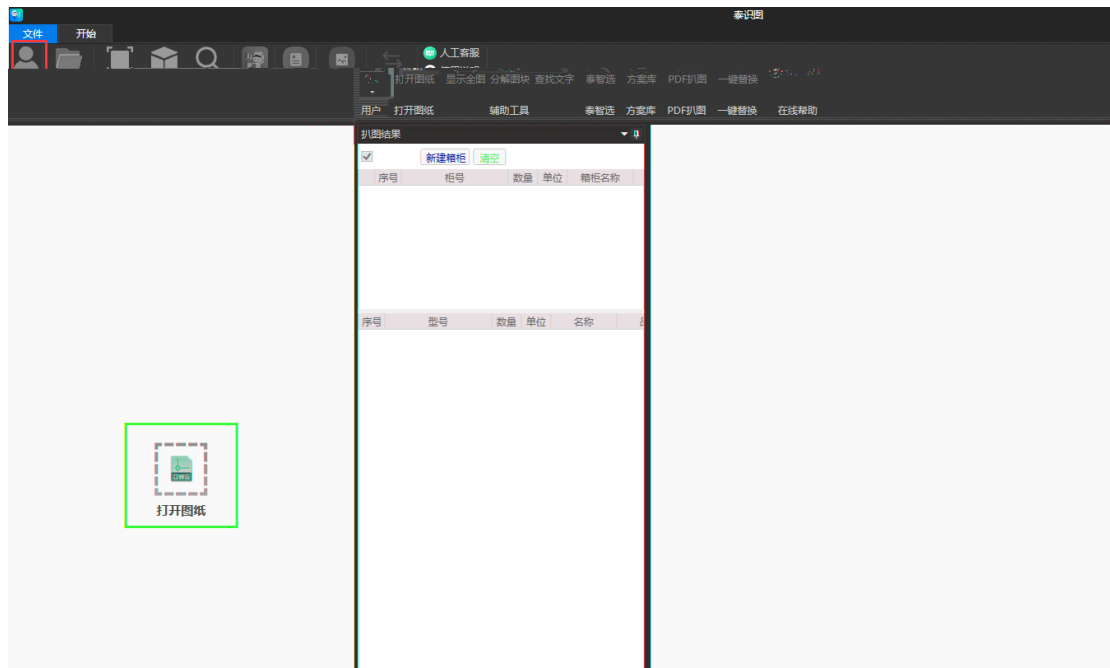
泰识图

文件 开始

人工客服

打开图纸 显示全图 分解图块 查找文字 泰智选 方案库 PDF扒图 一键替换

用户 打开图纸 辅助工具 泰智选 方案库 PDF扒图 一键替换 在线帮助

扒图结果

新建箱柜 清空

| 序号 | 柜号 | 数量 | 单位 | 箱柜名称 |
|---|---|---|---|---|

| 序号 | 型号 | 数量 | 单位 | 名称 |
|---|---|---|---|---|

DWG

打开图纸